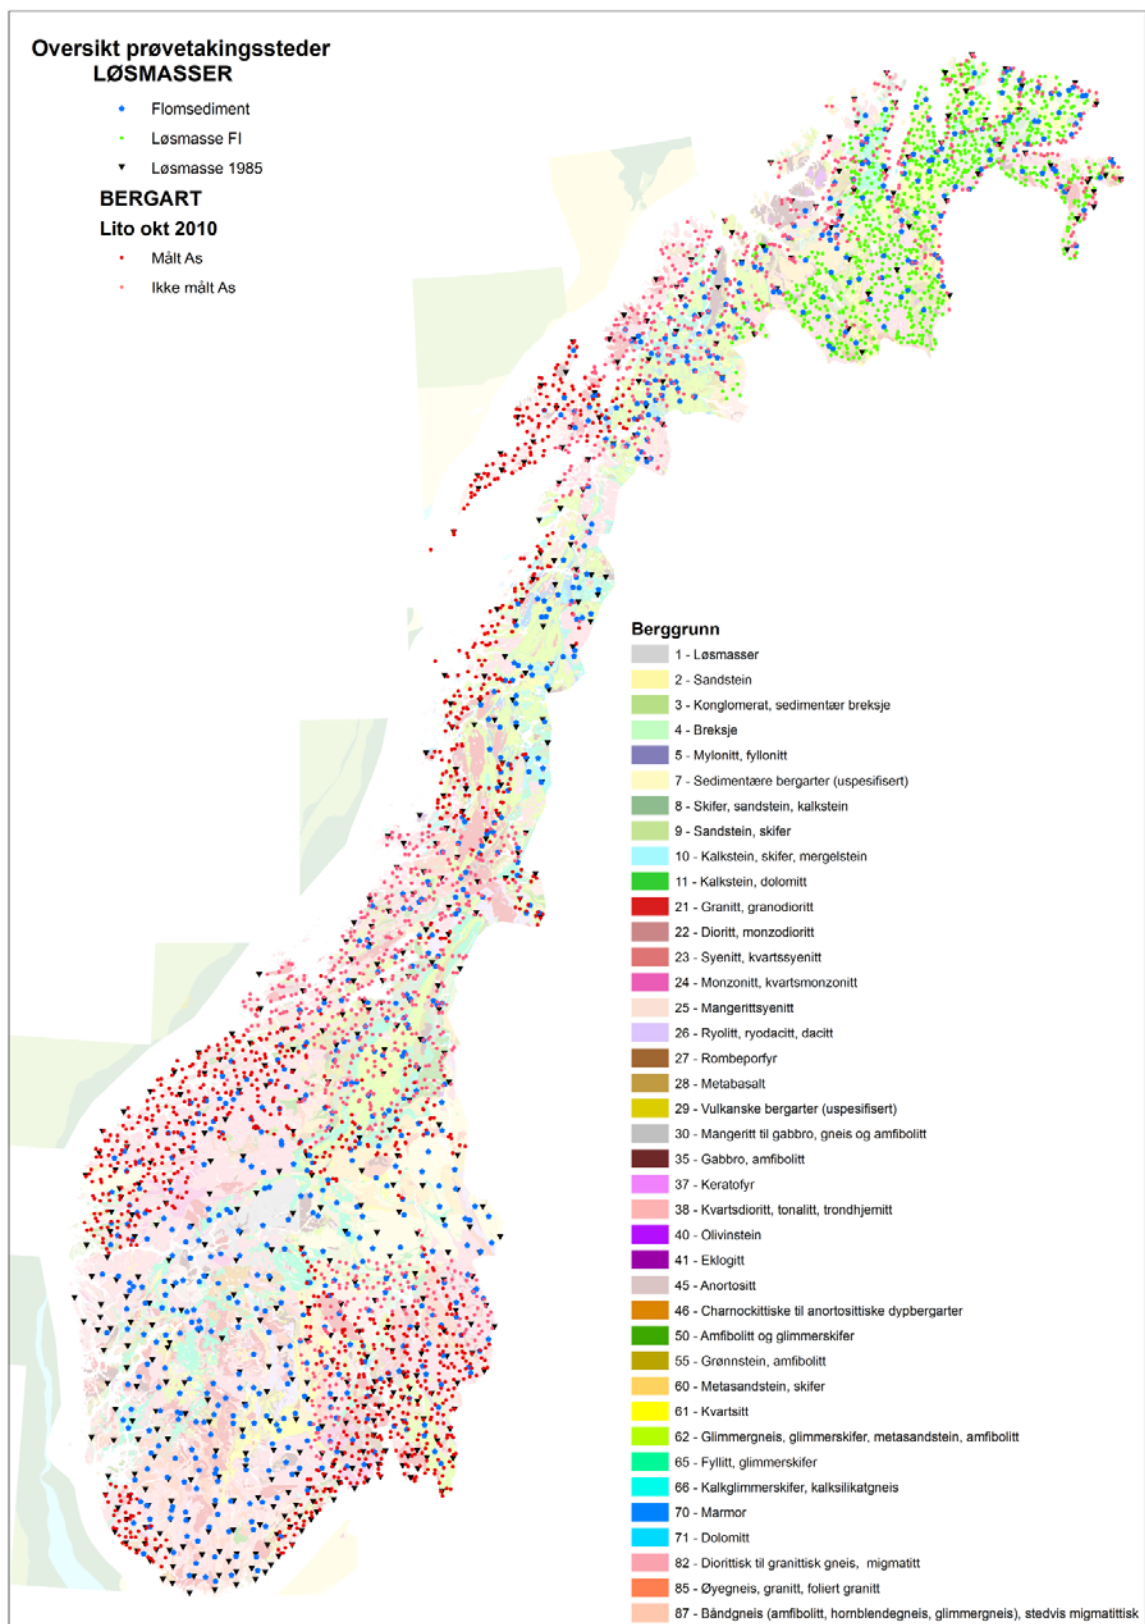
Oversikt prøvetakingssteder
LØSMASSER

Flomsediment

Løsmasse FI

Løsmasse 1985

BERGART

Lito okt 2010

Målt As

Ikke målt As

Berggrunn

1 - Løsmasser
2 - Sandstein
3 - Konglomerat, sedimentær breksje
4 - Breksje
5 - Mylonitt, fyllonitt
7 - Sedimentære bergarter (uspesifisert)
8 - Skifer, sandstein, kalkstein
9 - Sandstein, skifer
10 - Kalkstein, skifer, mergelstein
11 - Kalkstein, dolomitt
21 - Granitt, granodioritt
22 - Dioritt, monzodioritt
23 - Syenitt, kvartssyenitt
24 - Monzonitt, kvartsmonzonitt
25 - Mangerittsyenitt
26 - Ryolitt, ryodacitt, dacitt
27 - Rombeporfyr
28 - Metabasalt
29 - Vulkanske bergarter (uspesifisert)
30 - Mangeritt til gabbro, gneis og amfibolitt
35 - Gabbro, amfibolitt
37 - Keratofyr
38 - Kvartsdioritt, tonalitt, trondhjemitt
40 - Olivinstein
41 - Eklogitt
45 - Anortositt
46 - Charnockittiske til anortosittiske dypbergarter
50 - Amfibolitt og glimmerskifer
55 - Grønnstein, amfibolitt
60 - Metasandstein, skifer
61 - Kvartsitt
62 - Glimmergneis, glimmerskifer, metasandstein, amfibolitt
65 - Fyllitt, glimmerskifer
66 - Kalkglimmerskifer, kalksilikatgneis
70 - Marmor
71 - Dolomitt
82 - Diorittisk til granittisk gneis, migmatitt
85 - Øyegneis, granitt, foliert granitt
87 - Båndgneis (amfibolitt, hornblendegneis, glimmergneis), stedvis migmatittisk